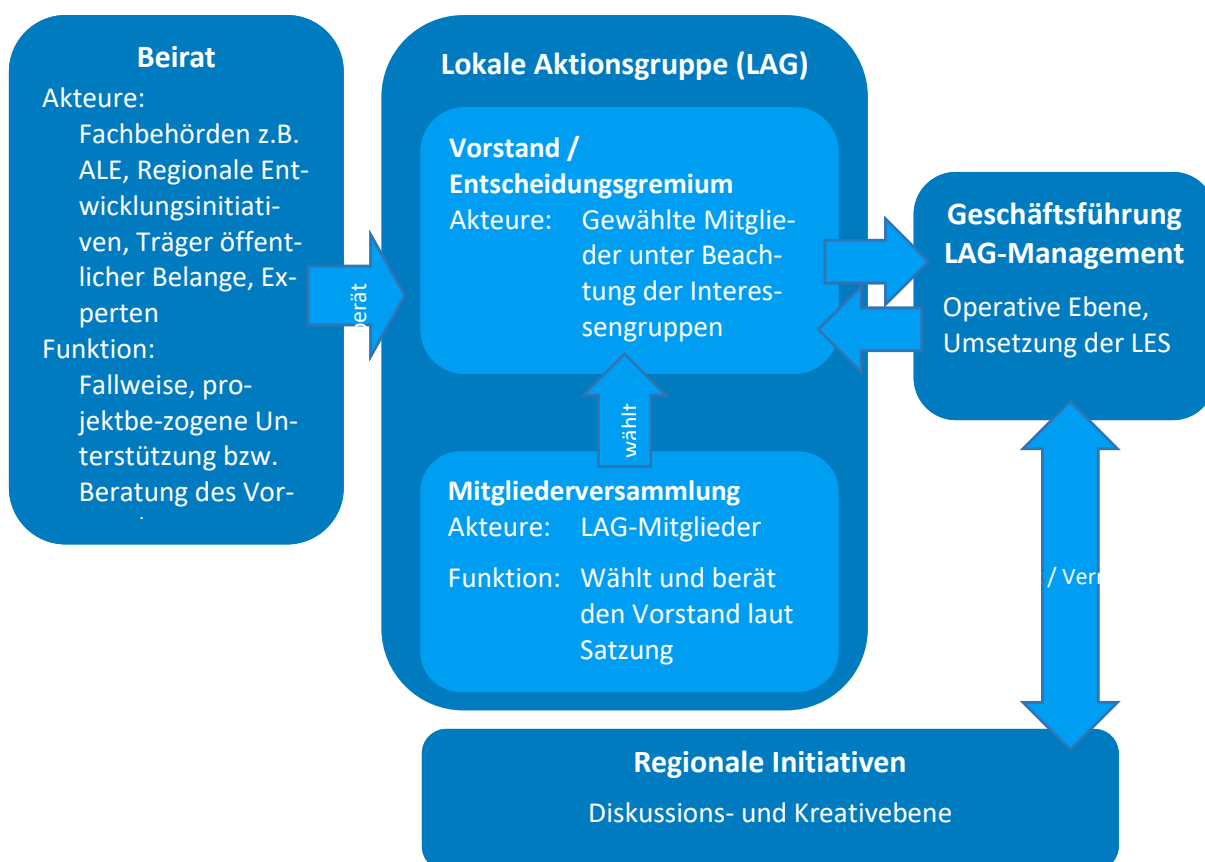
Beirat
Akteure:
Fachbehörden z.B. ALE, Regionale Entwicklungsinitiativen, Träger öffentlicher Belange, Experten
Funktion:
Fallweise, projektbe-zogene Unterstützung bzw. Beratung des Vor-

berät

Lokale Aktionsgruppe (LAG)

Vorstand / Entscheidungsgremium
Akteure: Gewählte Mitglieder unter Beachtung der Interessengruppen

wählt

Mitgliederversammlung
Akteure: LAG-Mitglieder
Funktion: Wählt und berät den Vorstand laut Satzung

Geschäftsführung LAG-Management
Operative Ebene, Umsetzung der LES

/ Verr

Regionale Initiativen
Diskussions- und Kreativebene